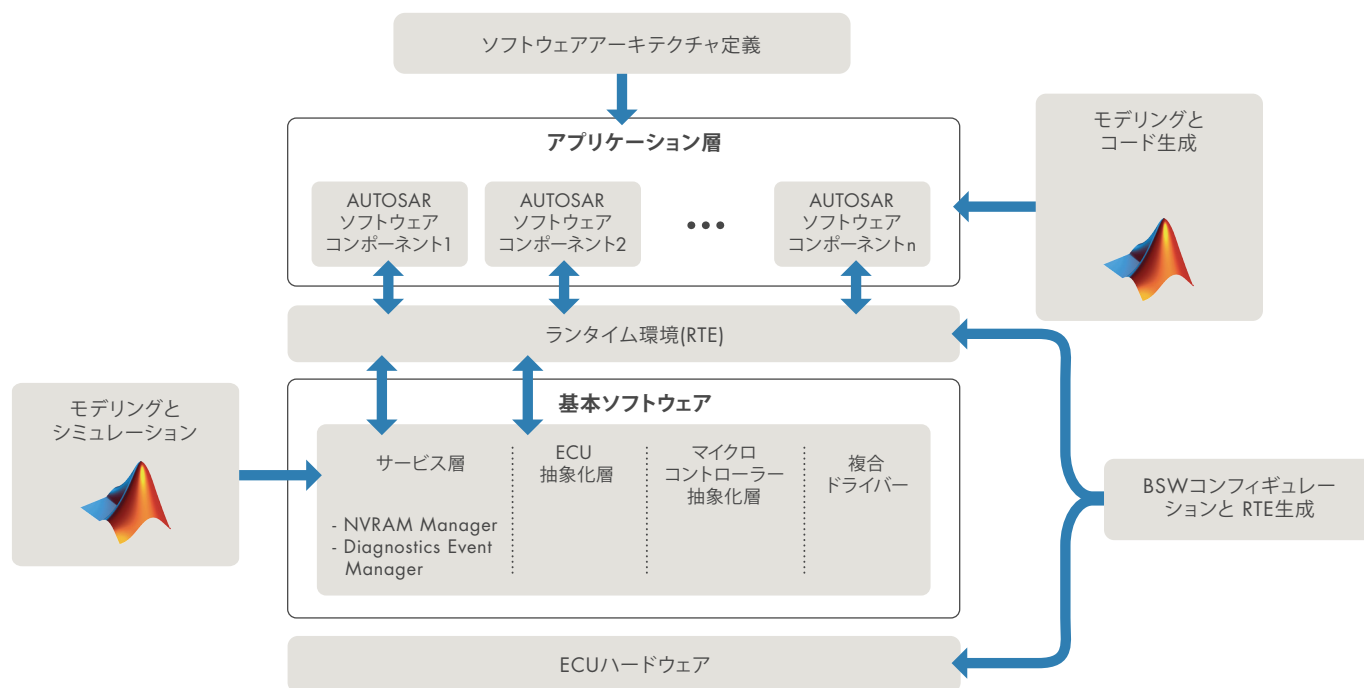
ソフトウェアアーキテクチャ定義

アプリケーション層

AUTOSAR ソフトウェア コンポーネント1

AUTOSAR ソフトウェア コンポーネント2

• • •

AUTOSAR ソフトウェア コンポーネントn

モデリングと コード生成

ランタイム環境(RTE)

モデリングと シミュレーション

基本ソフトウェア

サービス層

- NVRAM Manager
- Diagnostics Event Manager

ECU 抽象化層

マイクロ コントローラー 抽象化層

複合 ドライバー

BSWコンフィギュレーションと RTE生成

ECUハードウェア